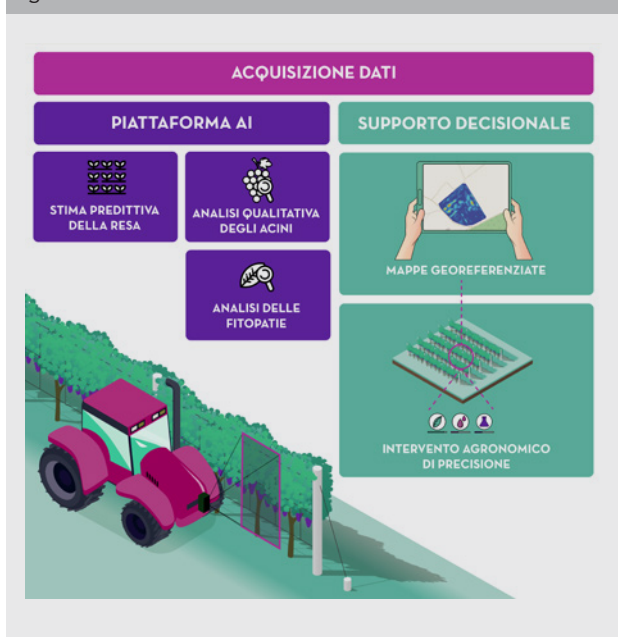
ACQUISIZIONE DATI

PIATTAFORMA AI

SUPPORTO DECISIONALE

STIMA PREDITTIVA DELLA RESA

ANALISI QUALITATIVA DEGLI ACINI

ANALISI DELLE FITOPATIE

MAPPE GEOREFERENZIATE

INTERVENTO AGRONOMICO DI PRECISIONE